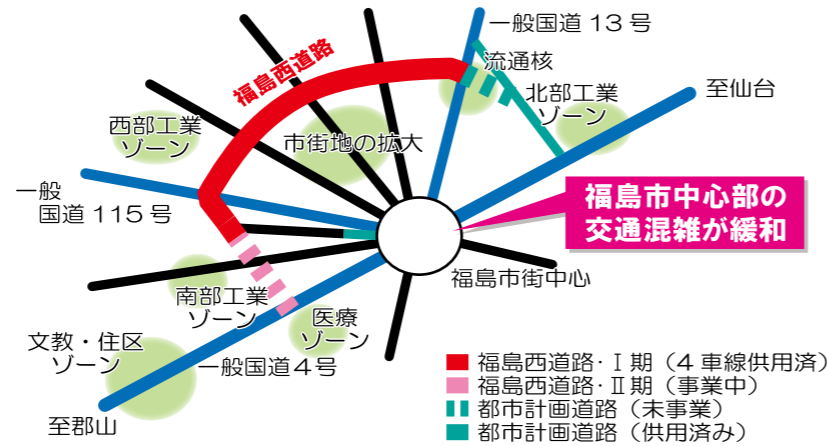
一般国道 13 号

流通核

至仙台

北部工業
ゾーン

福島西道路

西部工業
ゾーン

市街地の拡大

一般
国道 115 号

福島市中心部の
交通混雑が緩和

福島市街中心

南部工業
ゾーン

医療
ゾーン

文教・住区
ゾーン

一般国道４号

至郡山

福島西道路･Ⅰ期（４車線供用済）
福島西道路･Ⅱ期（事業中）
都市計画道路（未事業）
都市計画道路（供用済み）